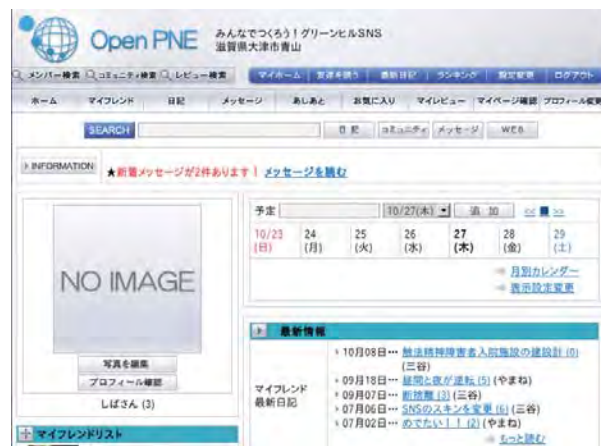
Open PNE みんなでつくろう！グリーンヒルSNS 滋賀県大津市青山

メンバー検索 コミュニティ検索 レビュー検索 マイホーム 友達を誘う 最新日記 ランキング 設定変更 ログアウト

ホーム マイフレンド 日記 メッセージ あしあと お気に入り マイレビュー マイページ確認 プロフィール変更

SEARCH 日記 コミュニティ メッセージ WEB

INFORMATION ★新着メッセージが2件あります！ メッセージを読む

予定 10/27(木) 追加 << ■ >>

| 10/23 (日) | 24 (月) | 25 (火) | 26 (水) | 27 (木) | 28 (金) | 29 (土) |
|---|---|---|---|---|---|---|

月別カレンダー
表示設定変更

NO IMAGE

写真を編集
プロフィール確認
しばさん (3)

最新情報

マイフレンド最新日記
10月08日… 無法精神障害者入院施設の建設計 (0) (三谷)
09月18日… 疑問と疑が逆転 (5) (やまね)
09月07日… 新規載 (3) (三谷)
07月06日… SNSのスキンを変更 (6) (三谷)
07月02日… めでたい！！ (2) (やまね)
もっと読む

マイフレンドリスト